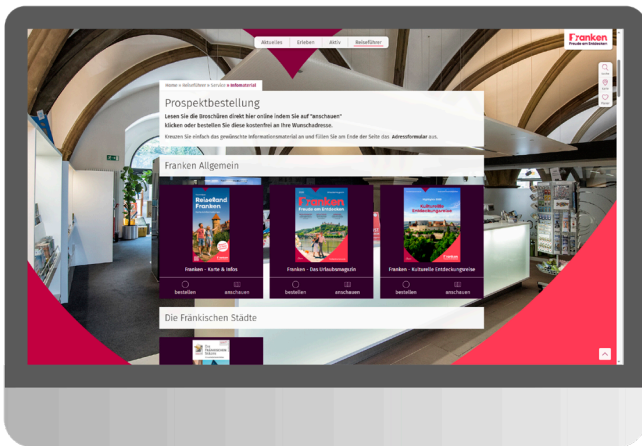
Aktuelles Erleben Aktiv Reiseführer

Franken
Freude am Entdecken

Home » Reiseführer » Service » Infomaterial

Prospektbestellung

Lesen Sie die Broschüren direkt hier online indem Sie auf "anschauen" klicken oder bestellen Sie diese kostenfrei an Ihre Wunschadresse.

Kreuzen Sie einfach das gewünschte Informationsmaterial an und füllen Sie am Ende der Seite das Adressformular aus.

Franken Allgemein

Reiseland Franken.

Franken - Karte & Infos
bestellen anschauen

Franken
Freude am Entdecken.

Franken - Das Urlaubsmagazin
bestellen anschauen

Kulturelle Entdeckungsreise

Franken - Kulturelle Entdeckungsreise
bestellen anschauen

Die Fränkischen Städte

Die Fränkischen Städte